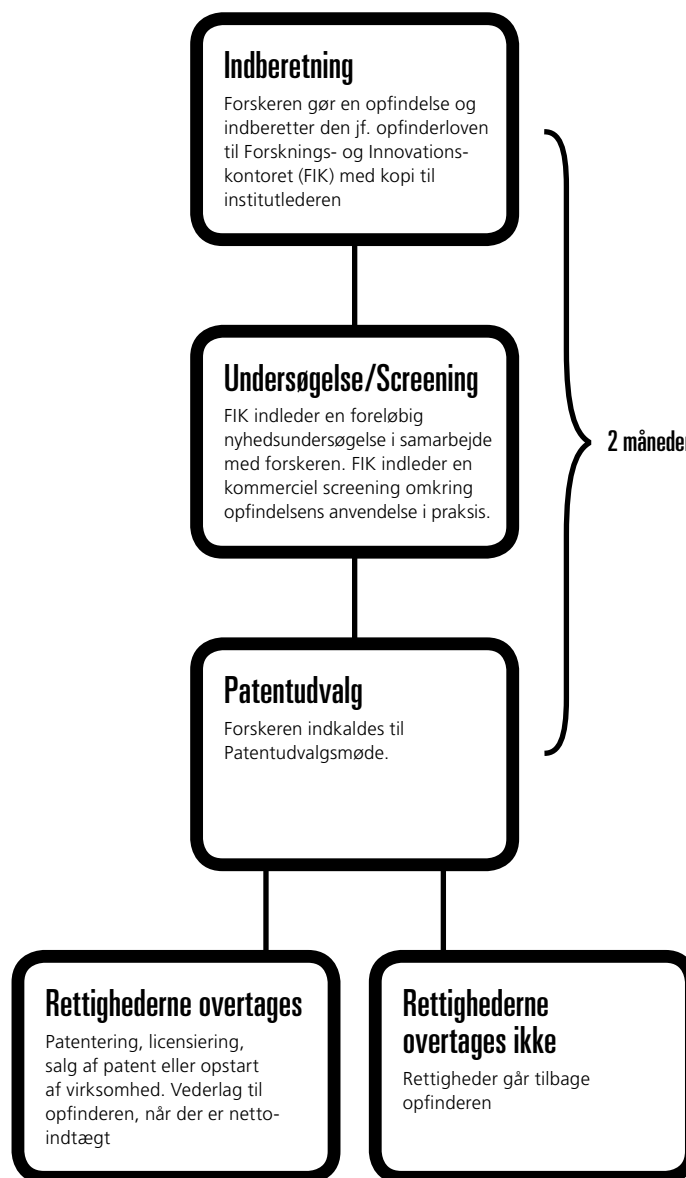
Indberetning

Forskeren gør en opfindelse og indberetter den jf. opfinderloven til Forsknings- og Innovationskontoret (FIK) med kopi til institutlederen

Undersøgelse/Screening

FIK indleder en foreløbig nyhedsundersøgelse i samarbejde med forskeren. FIK indleder en kommerciel screening omkring opfindelsens anvendelse i praksis.

2 måneder

Patentudvalg

Forskeren indkaldes til Patentudvalgsmøde.

Rettighederne overtages

Patentering, licensiering, salg af patent eller opstart af virksomhed. Vederlag til opfinderen, når der er nettoindtægt

Rettighederne overtages ikke

Rettigheder går tilbage opfinderen